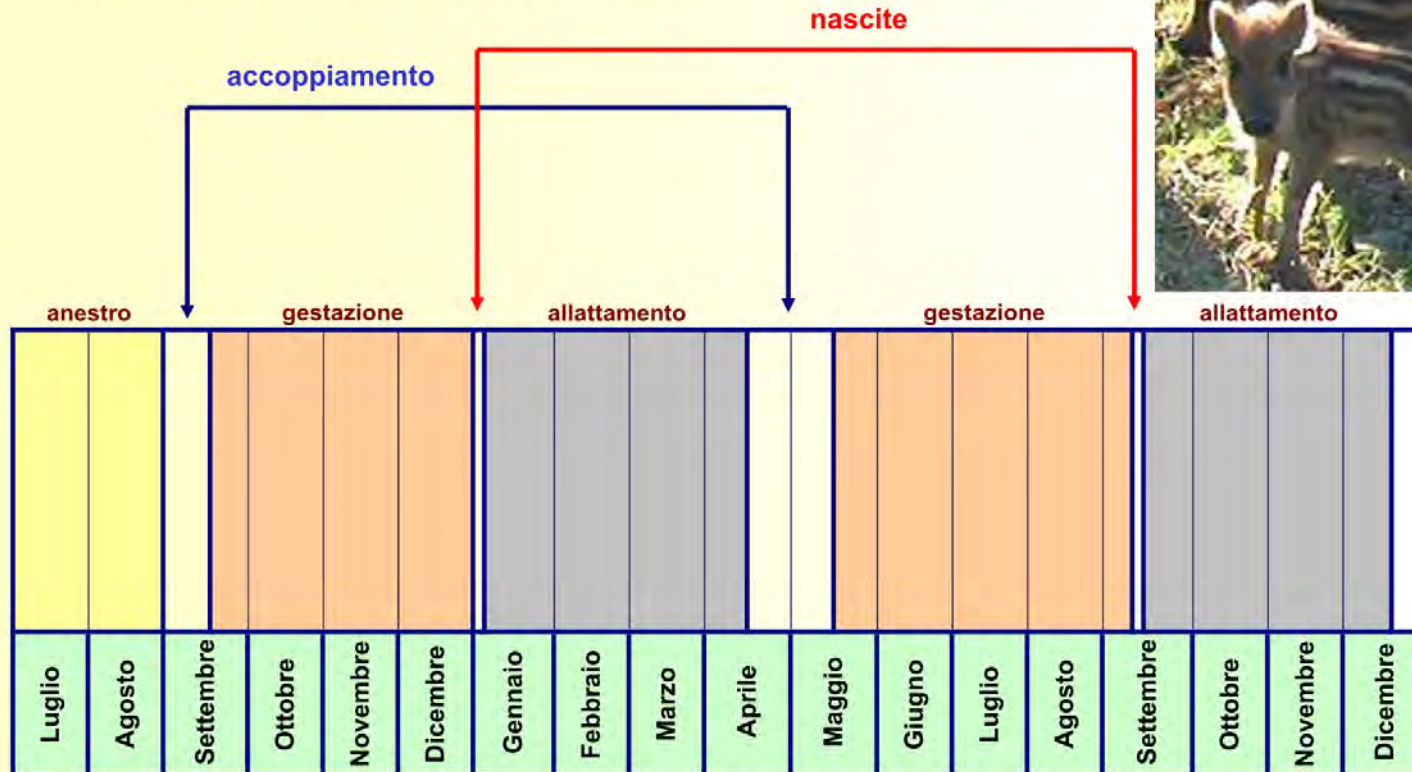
nascite

accoppiamento

anestro

gestazione

allattamento

gestazione

allattamento

| Luglio | Agosto | Settembre | Ottobre | Novembre | Dicembre | Gennaio | Febbraio | Marzo | Aprile | Maggio | Giugno | Luglio | Agosto | Settembre | Ottobre | Novembre | Dicembre |
|---|---|---|---|---|---|---|---|---|---|---|---|---|---|---|---|---|---|